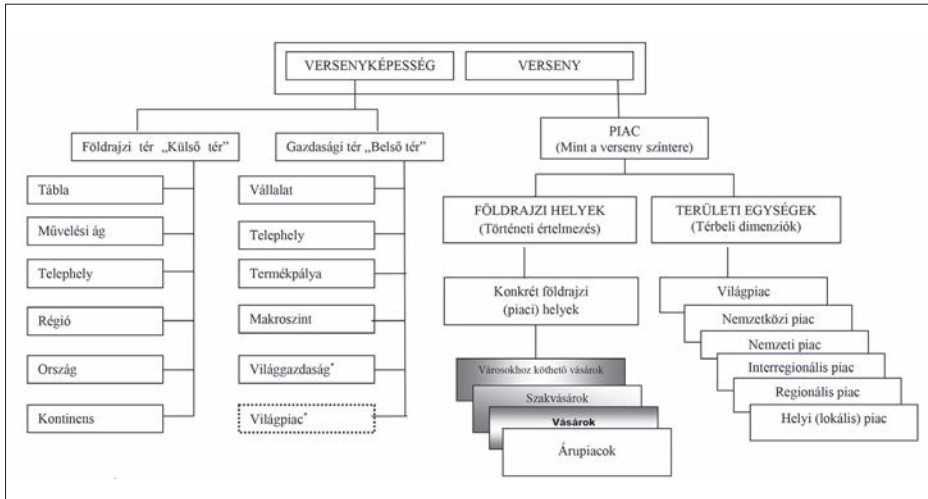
VERSENYKÉPESSÉG

VERSENY

Földrajzi tér „Külső tér"

Gazdasági tér „Belső tér"

PIAC
(Mint a verseny színtere)

Tábla

Művelési ág

Telephely

Régió

Ország

Kontinens

Vállalat

Telephely

Termékpálya

Makroszint

Világgazdaság*

Világpiac*

FÖLDRAJZI HELYEK
(Történeti értelmezés)

TERÜLETI EGYSÉGEK
(Térbeli dimenziók)

Konkrét földrajzi
(piaci) helyek

Városokhoz köthető vásárok

Szakvásárok

Vásárok

Árupiacok

Világpiac

Nemzetközi piac

Nemzeti piac

Interregionális piac

Regionális piac

Helyi (lokális) piac